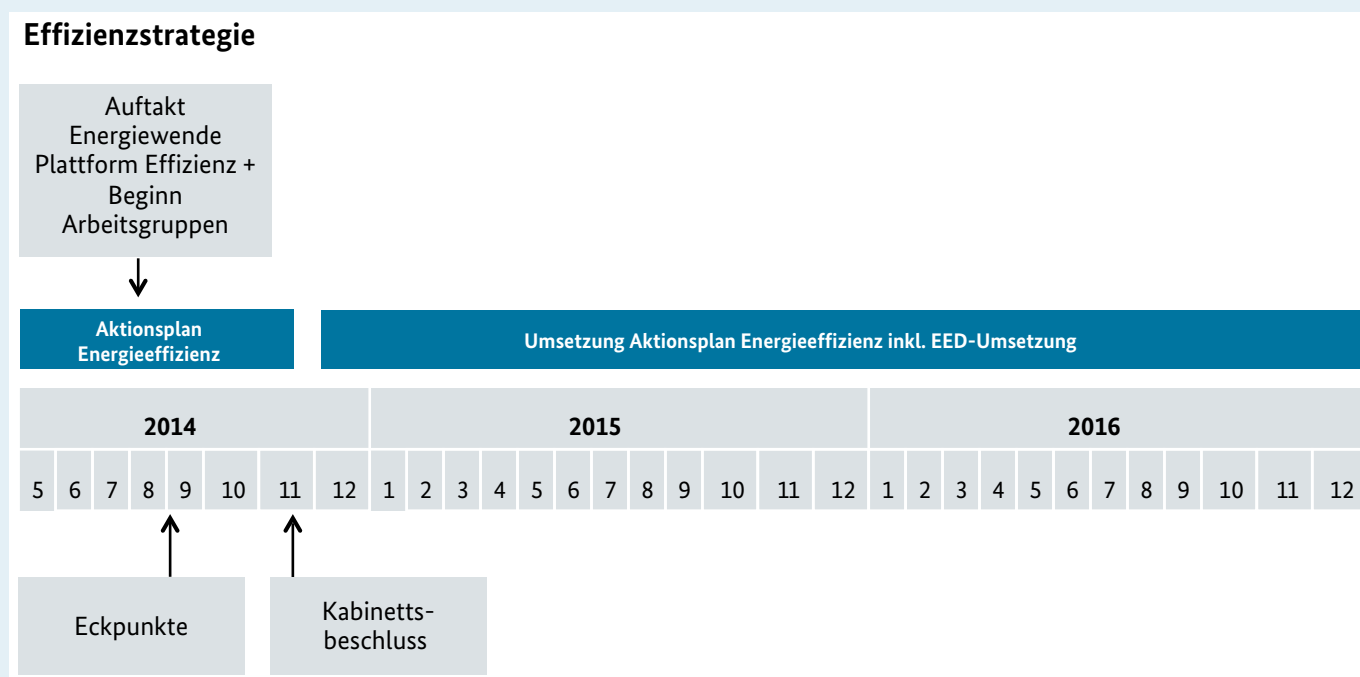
Effizienzstrategie

Auftakt Energiewende Plattform Effizienz + Beginn Arbeitsgruppen

Aktionsplan Energieeffizienz

Umsetzung Aktionsplan Energieeffizienz inkl. EED-Umsetzung

| 2014 | | | | | | | | 2015 | | | | | | | | | | | | 2016 | | | | | | | | | | | |
|---|---|---|---|---|---|---|---|---|---|---|---|---|---|---|---|---|---|---|---|---|---|---|---|---|---|---|---|---|---|---|---|
| 5 | 6 | 7 | 8 | 9 | 10 | 11 | 12 | 1 | 2 | 3 | 4 | 5 | 6 | 7 | 8 | 9 | 10 | 11 | 12 | 1 | 2 | 3 | 4 | 5 | 6 | 7 | 8 | 9 | 10 | 11 | 12 |

Eckpunkte

Kabinettsbeschluss